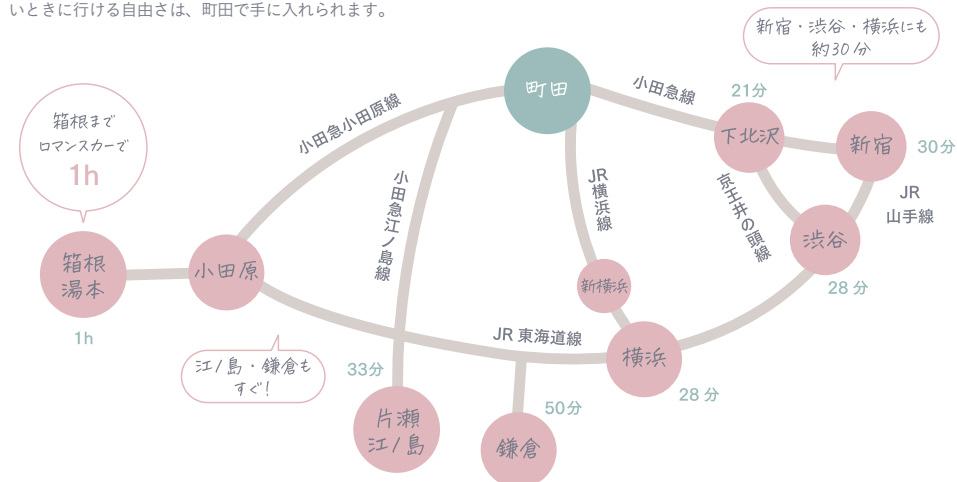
いときに行ける自由さは、町田で手に入れられます。

新宿・渋谷・横浜にも約30分

箱根までロマンスカーで 1h

町田

小田急線

21分

下北沢

新宿

30分

JR 山手線

京王井の頭線

渋谷

28分

小田急小田原線

小田急江ノ島線

JR 横浜線

新横浜

箱根湯本

1h

小田原

JR 東海道線

横浜

28分

江ノ島・鎌倉もすぐ!

33分

片瀬江ノ島

50分

鎌倉